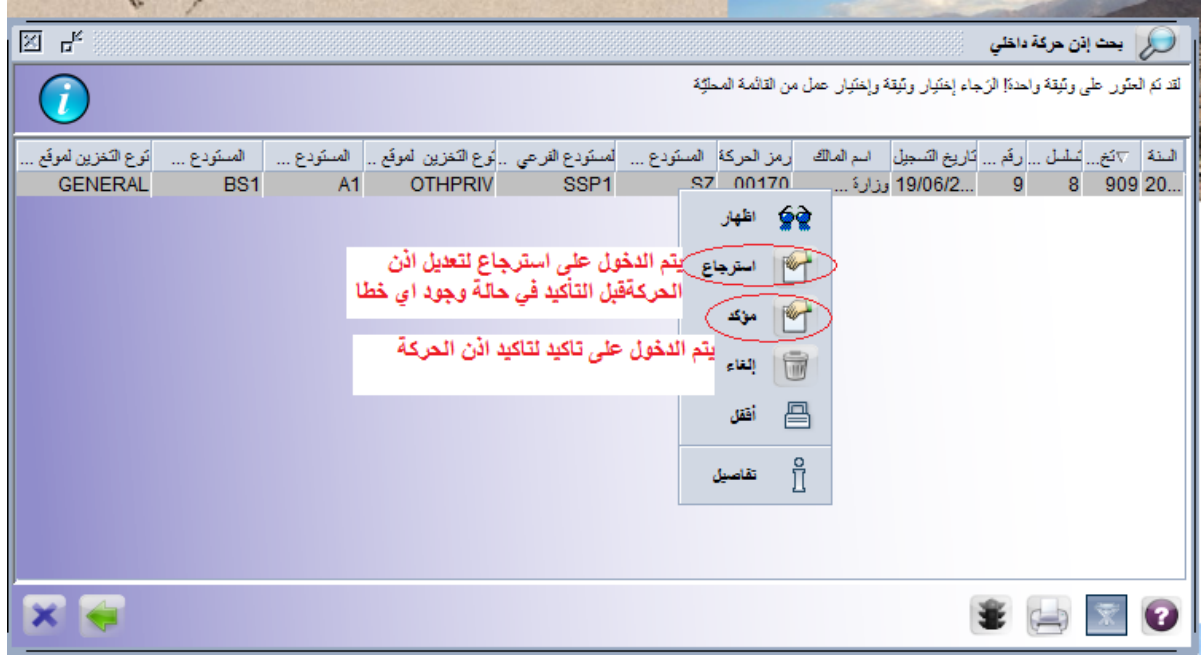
بحث إذن حركة داخلي

لقد تم العثور على وثيقة واحدة! الرجاء إختيار وثيقة وإختيار عمل من القائمة المحلية

| السنة | ...ثخ | ...تسلسل | ...رقم | تاريخ التسجيل | اسم المالك | رمز الحركة | ...المستودع | المستودع الفرعي | ...نوع التخزين لموقع | ...المستودع | ...المستودع | ...نوع التخزين لموقع |
|---|---|---|---|---|---|---|---|---|---|---|---|---|
| ...20 | 909 | 8 | 9 | ...19/06/2 | ...وزارة | 00170 | SZ | SSP1 | OTHPRIV | A1 | BS1 | GENERAL |

اظهار
استرجاع
مؤكد
إلغاء
أقفل
تفاصيل

يتم الدخول على استرجاع لتعديل اذن الحركةقبل التأكيد في حالة وجود اي خطا

يتم الدخول على تاكيد لتاكيد اذن الحركة